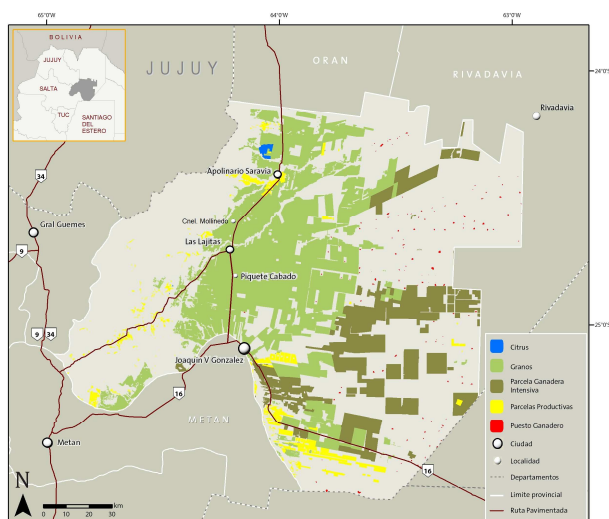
65°0'W
64°0'W
63°0'W
24°0'S
25°0'S
BOLIVIA
JUJUY
SALTA
TUC
SANTIAGO DEL ESTERO
JUJUY
ORAN
RIVADAVIA
Rivadavia
Apolinario Saravia
Cnel. Mollinedo
Las Lajitas
Piquete Cabado
Gral Guemes
Joaquin V Gonzalez
Metan
METAN
34
9
9
34
16
16
Citrus
Granos
Parcela Ganadera Intensiva
Parcelas Productivas
Puesto Ganadero
Ciudad
Localidad
Departamentos
Limite provincial
Ruta Pavimentada
N
0 10 20 30 km